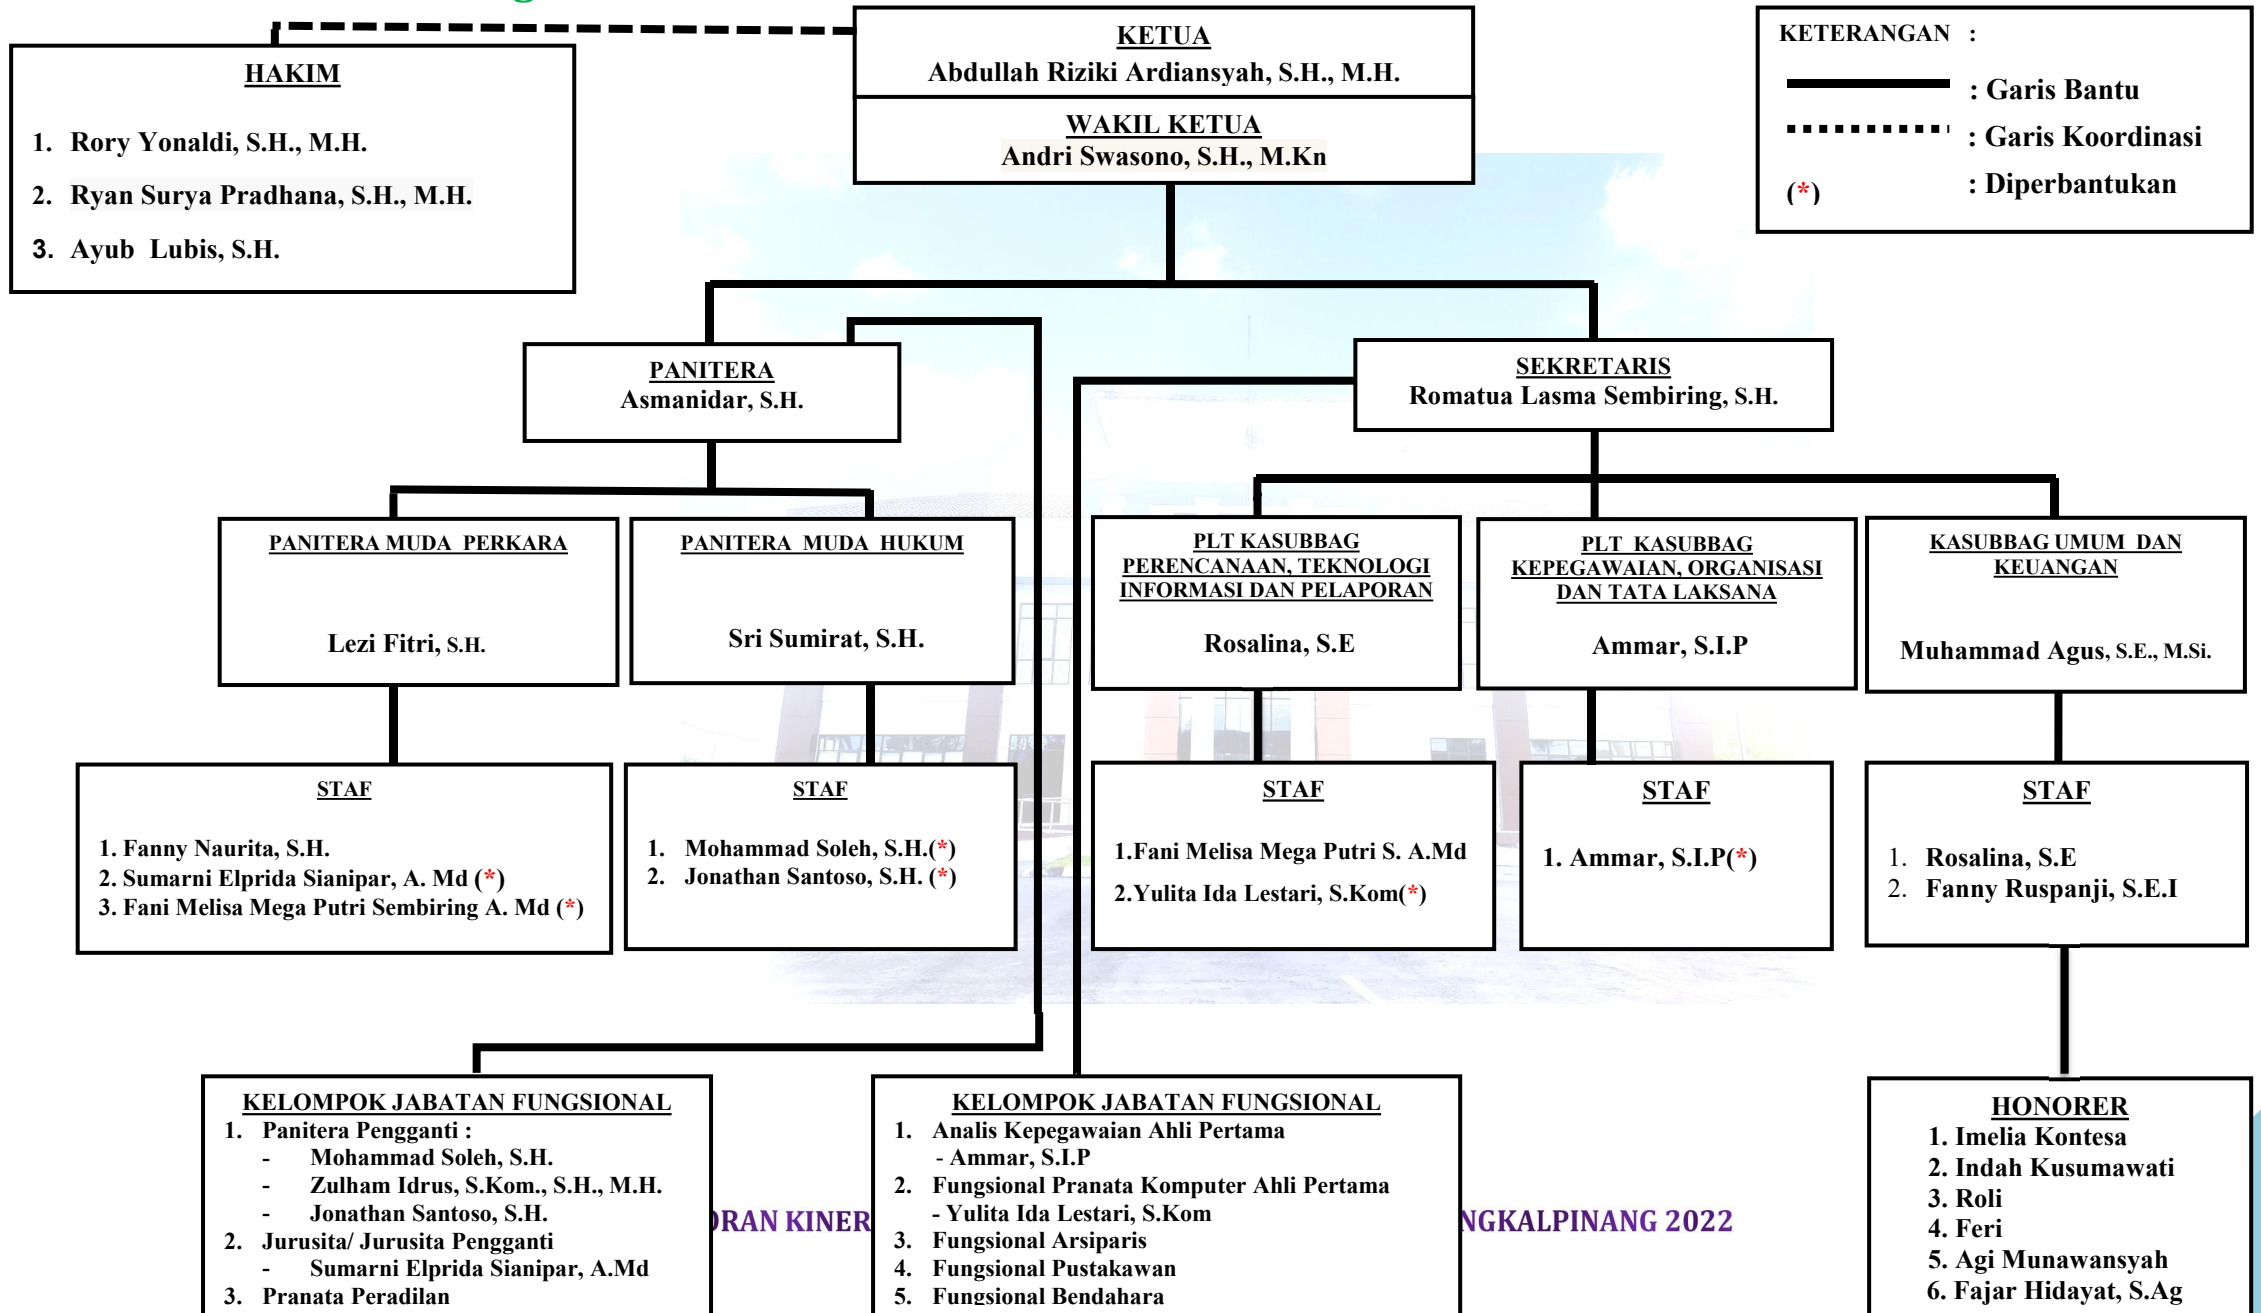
HAKIM

1. Rory Yonaldi, S.H., M.H.
2. Ryan Surya Pradhana, S.H., M.H.
3. Ayub Lubis, S.H.

KETUA
Abdullah Riziki Ardiansyah, S.H., M.H.

WAKIL KETUA
Andri Swasono, S.H., M.Kn

KETERANGAN :
: Garis Bantu
: Garis Koordinasi
(*) : Diperbantukan

PANITERA
Asmanidar, S.H.

SEKRETARIS
Romatua Lasma Sembiring, S.H.

PANITERA MUDA PERKARA
Lezi Fitri, S.H.

PANITERA MUDA HUKUM
Sri Sumirat, S.H.

PLT KASUBBAG PERENCANAAN, TEKNOLOGI INFORMASI DAN PELAPORAN
Rosalina, S.E

PLT KASUBBAG KEPEGAWAIAN, ORGANISASI DAN TATA LAKSANA
Ammar, S.I.P

KASUBBAG UMUM DAN KEUANGAN
Muhammad Agus, S.E., M.Si.

STAF
1. Fanny Naurita, S.H.
2. Sumarni Elprida Sianipar, A. Md (*)
3. Fani Melisa Mega Putri Sembiring A. Md (*)

STAF
1. Mohammad Soleh, S.H.(*)
2. Jonathan Santoso, S.H. (*)

STAF
1.Fani Melisa Mega Putri S. A.Md
2.Yulita Ida Lestari, S.Kom(*)

STAF
1. Ammar, S.I.P(*)

STAF
1. Rosalina, S.E
2. Fanny Ruspanji, S.E.I

KELOMPOK JABATAN FUNGSIONAL
1. Panitera Pengganti :
- Mohammad Soleh, S.H.
- Zulham Idrus, S.Kom., S.H., M.H.
- Jonathan Santoso, S.H.
2. Jurusita/ Jurusita Pengganti
- Sumarni Elprida Sianipar, A.Md
3. Pranata Peradilan

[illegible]RAN KINER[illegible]

KELOMPOK JABATAN FUNGSIONAL
1. Analis Kepegawaian Ahli Pertama
- Ammar, S.I.P
2. Fungsional Pranata Komputer Ahli Pertama
- Yulita Ida Lestari, S.Kom
3. Fungsional Arsiparis
4. Fungsional Pustakawan
5. Fungsional Bendahara

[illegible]NGKALPINANG 2022

HONORER
1. Imelia Kontesa
2. Indah Kusumawati
3. Roli
4. Feri
5. Agi Munawansyah
6. Fajar Hidayat, S.Ag